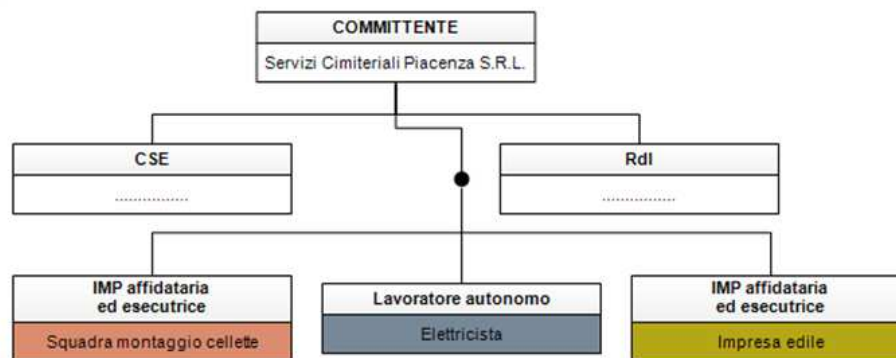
COMMITTENTE
Servizi Cimiteriali Piacenza S.R.L.

CSE
.................

RdI
.................

IMP affidataria ed esecutrice
Squadra montaggio cellette

Lavoratore autonomo
Elettricista

IMP affidataria ed esecutrice
Impresa edile